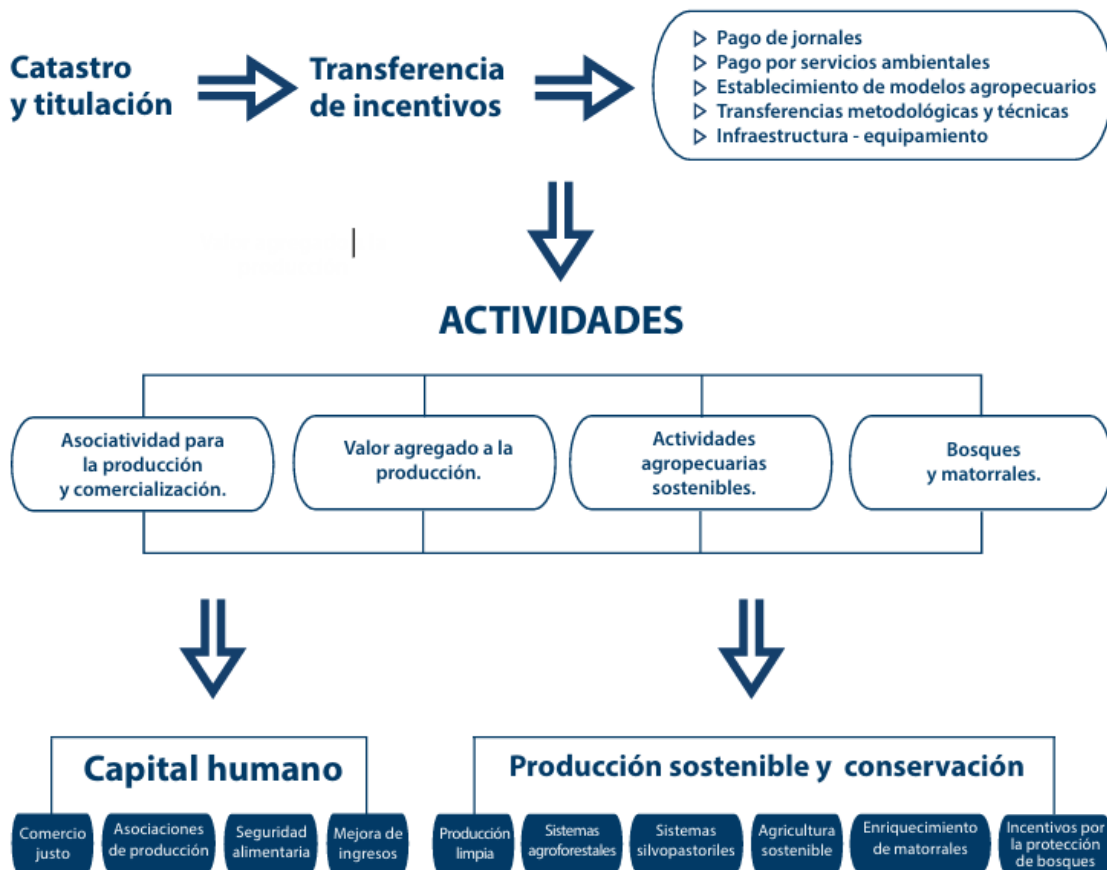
Catastro y titulación

Transferencia de incentivos

▷ Pago de jornales
▷ Pago por servicios ambientales
▷ Establecimiento de modelos agropecuarios
▷ Transferencias metodológicas y técnicas
▷ Infraestructura - equipamiento

ACTIVIDADES

Asociatividad para la producción y comercialización.

Valor agregado a la producción.

Actividades agropecuarias sostenibles.

Bosques y matorrales.

Capital humano

Comercio justo

Asociaciones de producción

Seguridad alimentaria

Mejora de ingresos

Producción sostenible y conservación

Producción limpia

Sistemas agroforestales

Sistemas silvopastoriles

Agricultura sostenible

Enriquecimiento de matorrales

Incentivos por la protección de bosques